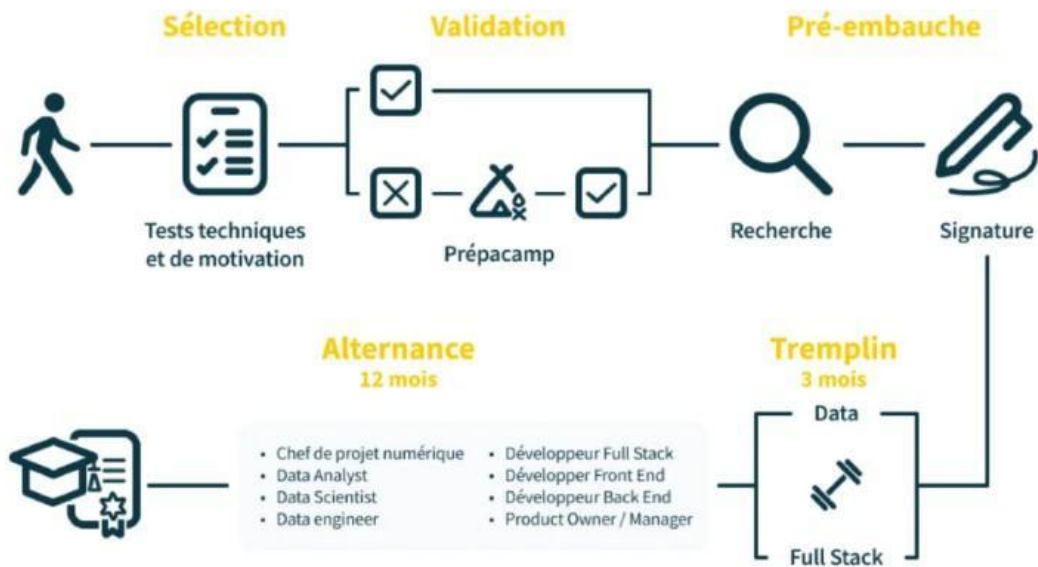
Sélection

Validation

Pré-embauche

Tests techniques et de motivation

Prépacamp

Recherche

Signature

Alternance
12 mois

Tremplin
3 mois

- Chef de projet numérique
- Data Analyst
- Data Scientist
- Data engineer

- Développeur Full Stack
- Développer Front End
- Développeur Back End
- Product Owner / Manager

Data

Full Stack